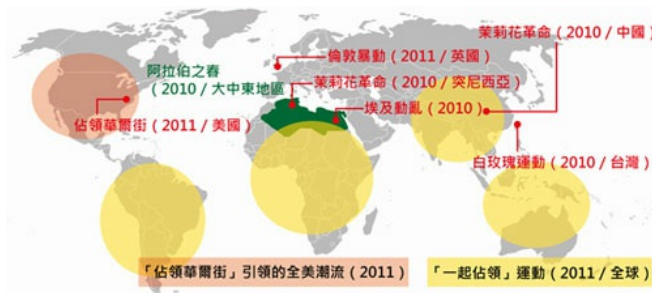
茉莉花革命（2010 / 中國）

倫敦暴動（2011 / 英國）

阿拉伯之春（2010 / 大中東地區）

茉莉花革命（2010 / 突尼西亞）

埃及動亂（2010）

佔領華爾街（2011 / 美國）

白玫瑰運動（2010 / 台灣）

「佔領華爾街」引領的全美潮流（2011）

「一起佔領」運動（2011 / 全球）